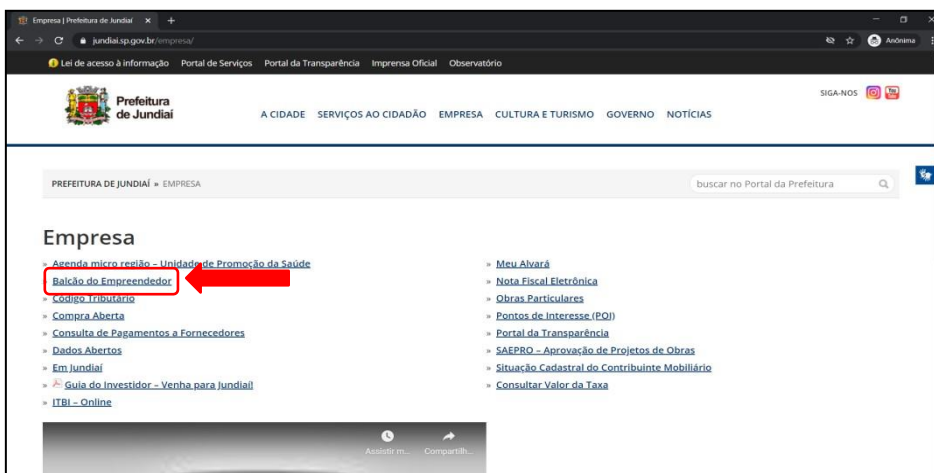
Empresa | Prefeitura de Jundiaí ×

jundiai.sp.gov.br/empresa/

Anônima

Lei de acesso à informação Portal de Serviços Portal da Transparência Imprensa Oficial Observatório

Prefeitura de Jundiaí

A CIDADE SERVIÇOS AO CIDADÃO EMPRESA CULTURA E TURISMO GOVERNO NOTÍCIAS

SIGA-NOS

PREFEITURA DE JUNDIAÍ » EMPRESA

buscar no Portal da Prefeitura

Empresa

» Agenda micro região – Unidade de Promoção da Saúde
Balcão do Empreendedor
» Código Tributário
» Compra Aberta
» Consulta de Pagamentos a Fornecedores
» Dados Abertos
» Em Jundiaí
» Guia do Investidor – Venha para Jundiaí!
» ITBI – Online

» Meu Alvará
» Nota Fiscal Eletrônica
» Obras Particulares
» Pontos de Interesse (POI)
» Portal da Transparência
» SAEPRO – Aprovação de Projetos de Obras
» Situação Cadastral do Contribuinte Mobiliário
» Consultar Valor da Taxa

Assistir m... Compartilh...